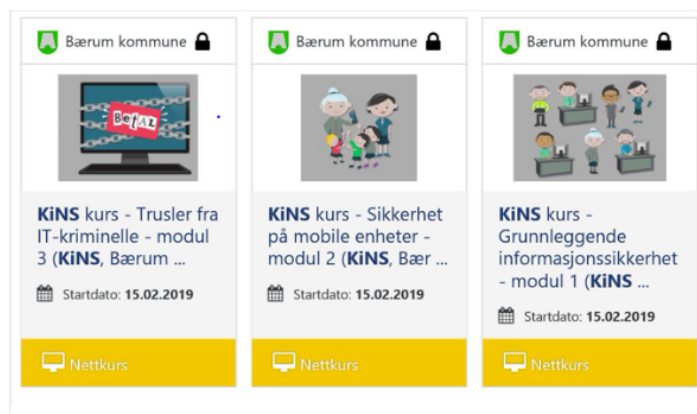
Bærum kommune

BETAL

KiNS kurs - Trusler fra IT-kriminelle - modul 3 (KiNS, Bærum ...

Startdato: 15.02.2019

Nettkurs

Bærum kommune

KiNS kurs - Sikkerhet på mobile enheter - modul 2 (KiNS, Bær ...

Startdato: 15.02.2019

Nettkurs

Bærum kommune

KiNS kurs - Grunnleggende informasjonssikkerhet - modul 1 (KiNS ...

Startdato: 15.02.2019

Nettkurs